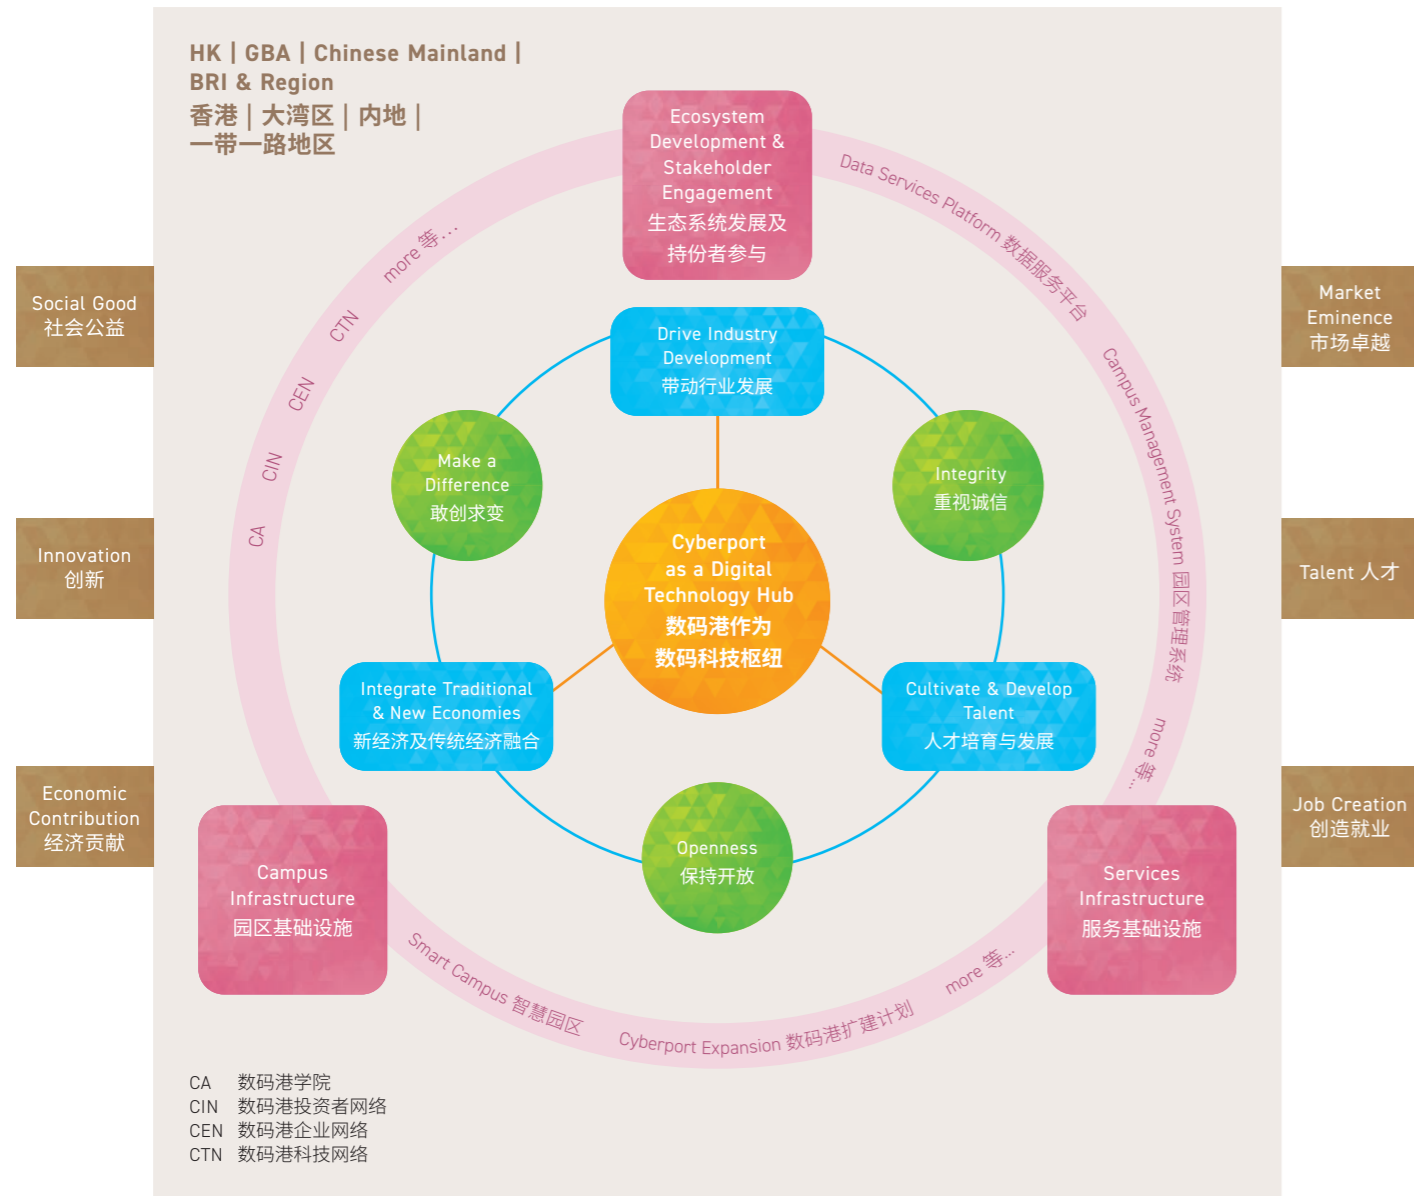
HK | GBA | Chinese Mainland | BRI & Region
香港 | 大湾区 | 内地 | 一带一路地区

Social Good
社会公益

Innovation
创新

Economic Contribution
经济贡献

Market Eminence
市场卓越

Talent 人才

Job Creation
创造就业

Ecosystem Development & Stakeholder Engagement
生态系统发展及持份者参与

Data Services Platform 数据服务平台

Campus Management System 园区管理系统

more 等...

CA CIN CEN CTN more 等...

Drive Industry Development
带动行业发展

Make a Difference
敢创求变

Integrity
重视诚信

Cyberport as a Digital Technology Hub
数码港作为数码科技枢纽

Integrate Traditional & New Economies
新经济及传统经济融合

Cultivate & Develop Talent
人才培育与发展

Openness
保持开放

Campus Infrastructure
园区基础设施

Services Infrastructure
服务基础设施

Smart Campus 智慧园区

Cyberport Expansion 数码港扩建计划

more 等...

CA 数码港学院
CIN 数码港投资者网络
CEN 数码港企业网络
CTN 数码港科技网络